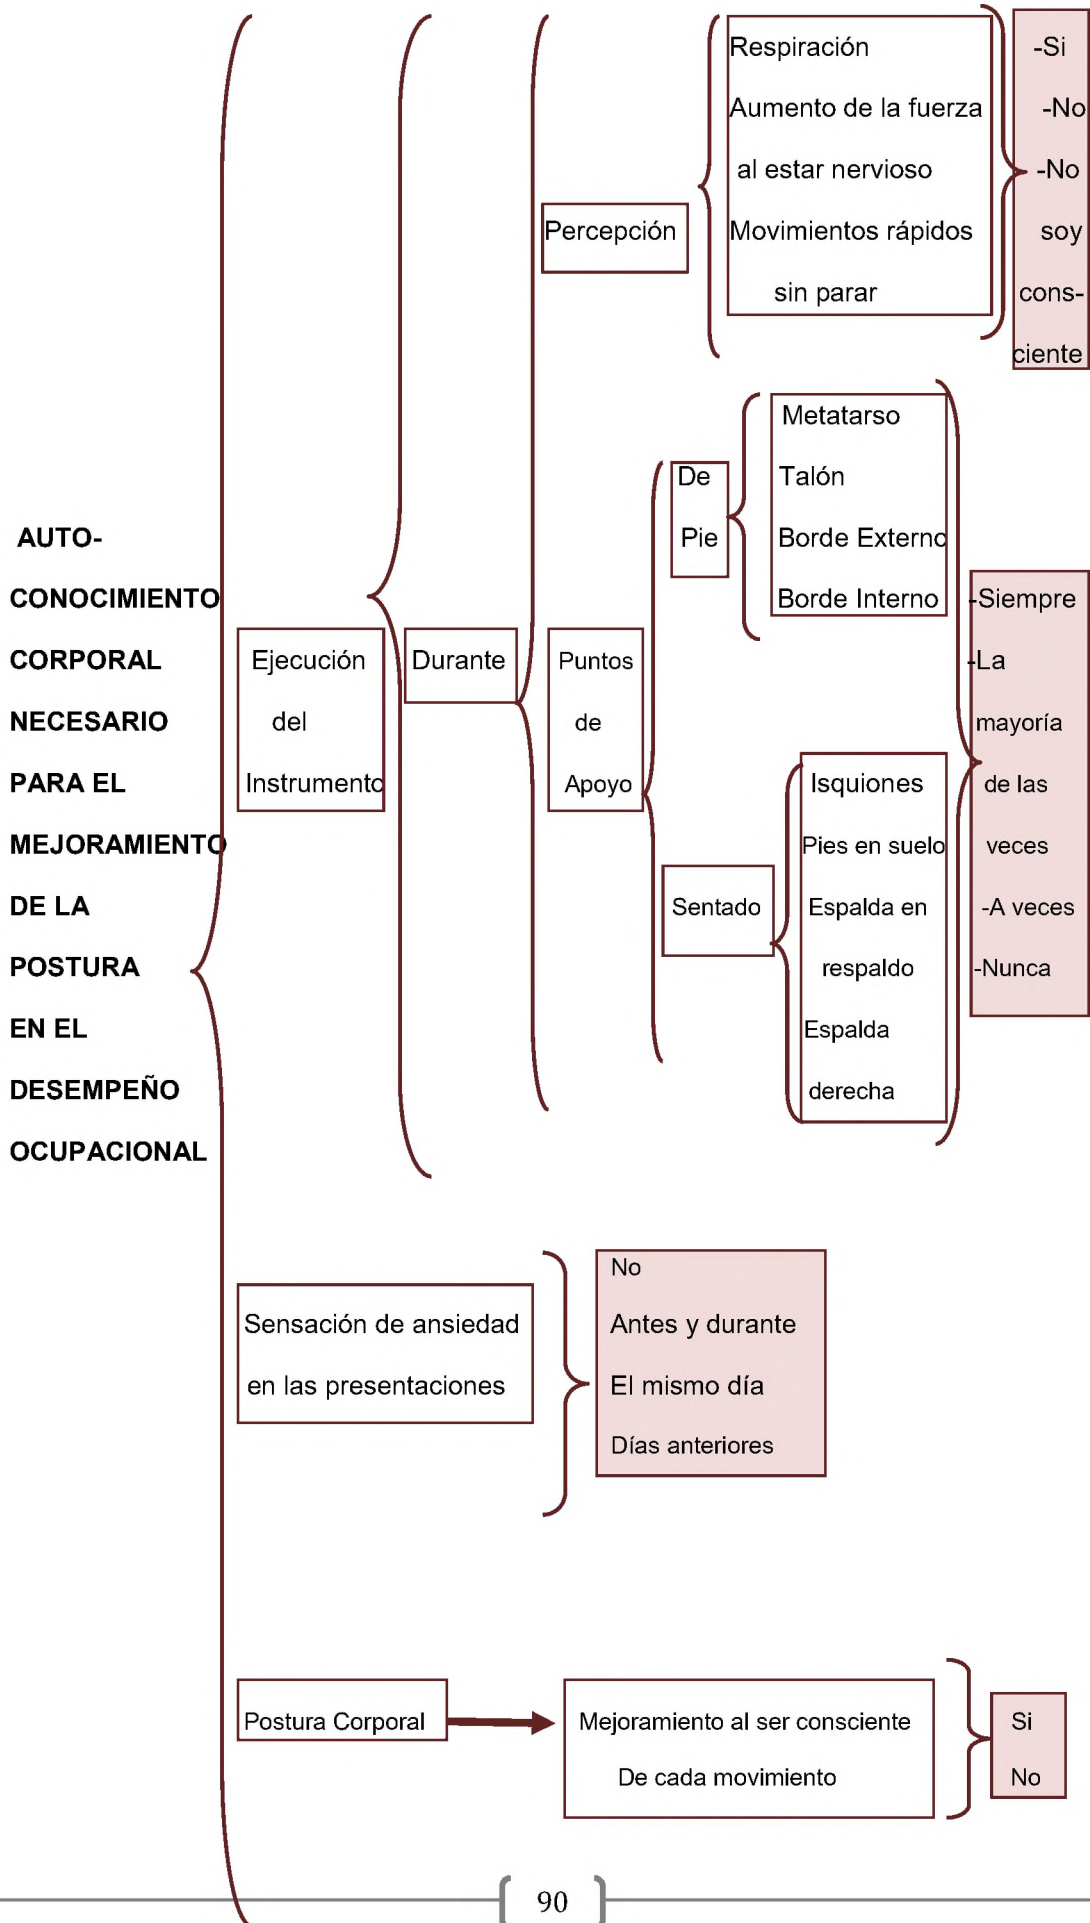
AUTO-
CONOCIMIENTO
CORPORAL
NECESARIO
PARA EL
MEJORAMIENTO
DE LA
POSTURA
EN EL
DESEMPEÑO
OCUPACIONAL

Ejecución del Instrumento

Durante

Percepción

Respiración
Aumento de la fuerza al estar nervioso
Movimientos rápidos sin parar

-Si
-No
-No soy consciente

Puntos de Apoyo

De Pie

Metatarso
Talón
Borde Externo
Borde Interno

Sentado

Isquiones
Pies en suelo
Espalda en respaldo
Espalda derecha

-Siempre
-La mayoría de las veces
-A veces
-Nunca

Sensación de ansiedad en las presentaciones

No
Antes y durante
El mismo día
Días anteriores

Postura Corporal

Mejoramiento al ser consciente
De cada movimiento

Si
No

90